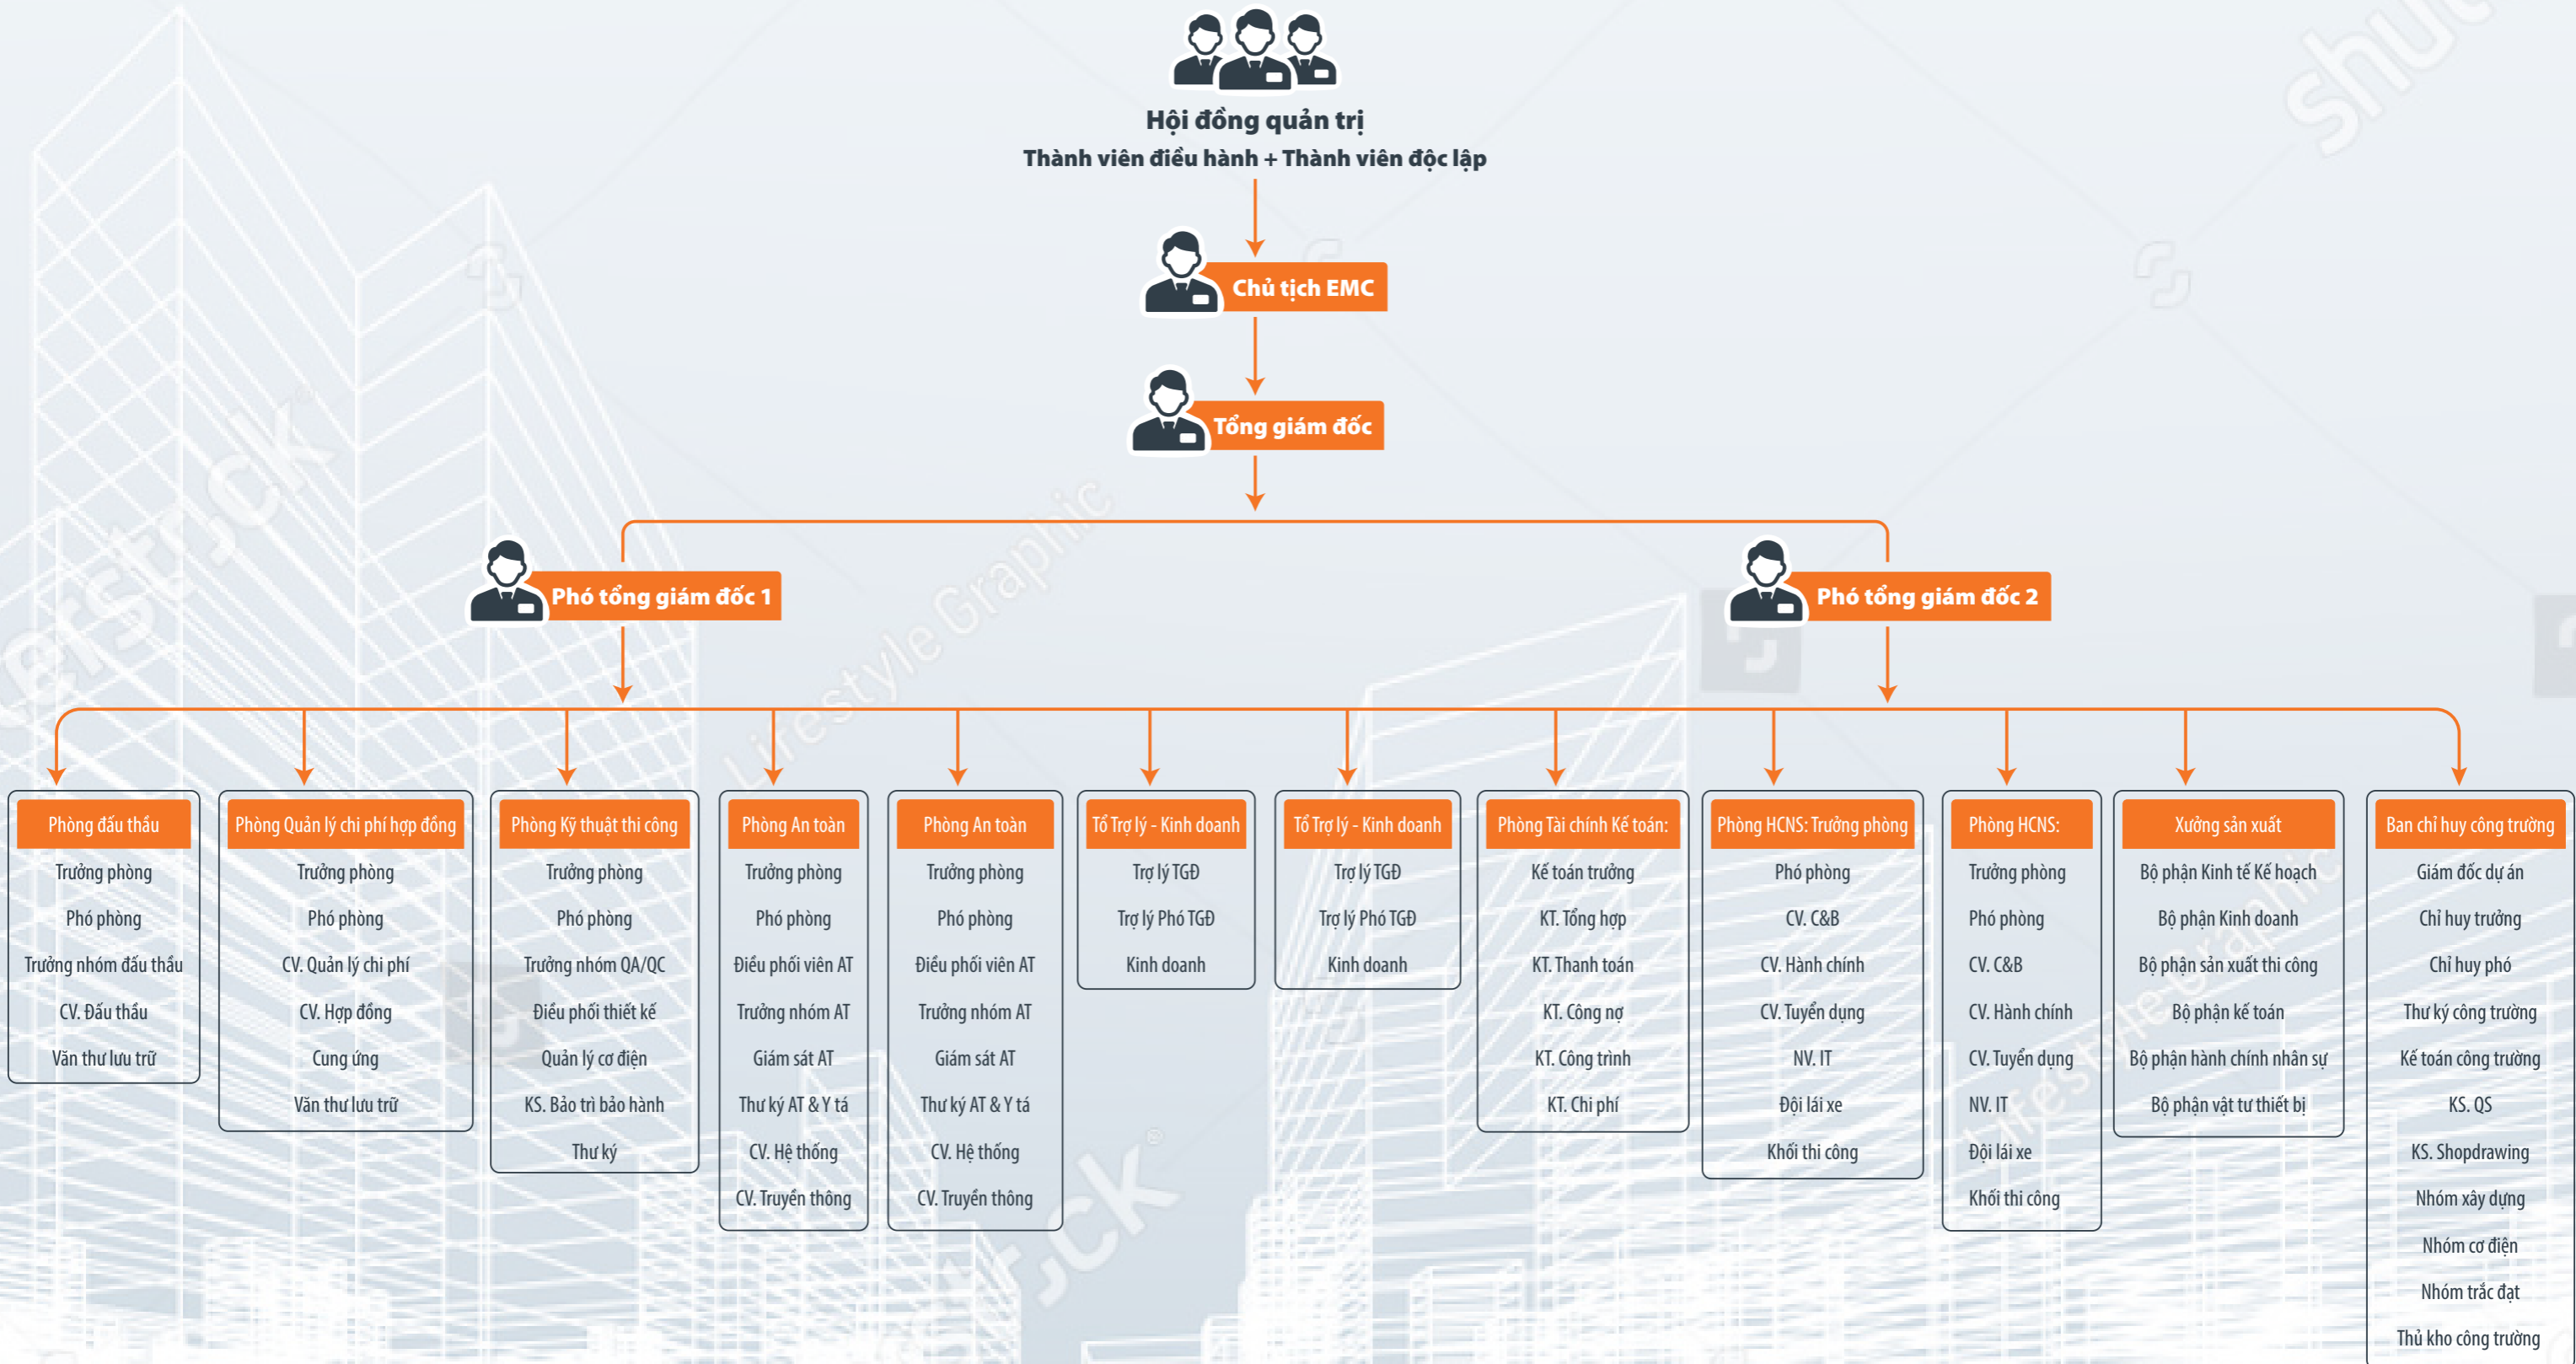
Hội đồng quản trị
Thành viên điều hành + Thành viên độc lập

Chủ tịch EMC

Tổng giám đốc

Phó tổng giám đốc 1

Phó tổng giám đốc 2

Phòng đấu thầu
Trưởng phòng
Phó phòng
Trưởng nhóm đấu thầu
CV. Đấu thầu
Văn thư lưu trữ

Phòng Quản lý chi phí hợp đồng
Trưởng phòng
Phó phòng
CV. Quản lý chi phí
CV. Hợp đồng
Cung ứng
Văn thư lưu trữ

Phòng Kỹ thuật thi công
Trưởng phòng
Phó phòng
Trưởng nhóm QA/QC
Điều phối thiết kế
Quản lý cơ điện
KS. Bảo trì bảo hành
Thư ký

Phòng An toàn
Trưởng phòng
Phó phòng
Điều phối viên AT
Trưởng nhóm AT
Giám sát AT
Thư ký AT & Y tá
CV. Hệ thống
CV. Truyền thông

Phòng An toàn
Trưởng phòng
Phó phòng
Điều phối viên AT
Trưởng nhóm AT
Giám sát AT
Thư ký AT & Y tá
CV. Hệ thống
CV. Truyền thông

Tổ Trợ lý - Kinh doanh
Trợ lý TGĐ
Trợ lý Phó TGĐ
Kinh doanh

Tổ Trợ lý - Kinh doanh
Trợ lý TGĐ
Trợ lý Phó TGĐ
Kinh doanh

Phòng Tài chính Kế toán:
Kế toán trưởng
KT. Tổng hợp
KT. Thanh toán
KT. Công nợ
KT. Công trình
KT. Chi phí

Phòng HCNS: Trưởng phòng
Phó phòng
CV. C&B
CV. Hành chính
CV. Tuyển dụng
NV. IT
Đội lái xe
Khối thi công

Phòng HCNS:
Trưởng phòng
Phó phòng
CV. C&B
CV. Hành chính
CV. Tuyển dụng
NV. IT
Đội lái xe
Khối thi công

Xưởng sản xuất
Bộ phận Kinh tế Kế hoạch
Bộ phận Kinh doanh
Bộ phận sản xuất thi công
Bộ phận kế toán
Bộ phận hành chính nhân sự
Bộ phận vật tư thiết bị

Ban chỉ huy công trường
Giám đốc dự án
Chỉ huy trưởng
Chỉ huy phó
Thư ký công trường
Kế toán công trường
KS. QS
KS. Shopdrawing
Nhóm xây dựng
Nhóm cơ điện
Nhóm trắc đạt
Thủ kho công trường